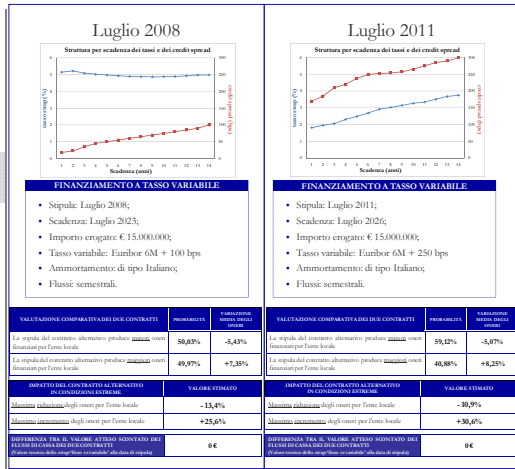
Luglio 2008

Struttura per scadenza dei tassi e dei credit spread

tasso swap (%)

credit spread (bps)

Scadenza (anni)

FINANZIAMENTO A TASSO VARIABILE

- Stipula: Luglio 2008;
- Scadenza: Luglio 2023;
- Importo erogato: € 15.000.000;
- Tasso variabile: Euribor 6M + 100 bps
- Ammortamento: di tipo Italiano;
- Flussi: semestrali.

| VALUTAZIONE COMPARATIVA DEI DUE CONTRATTI | PROBABILITÀ | VARIAZIONE MEDIA DEGLI ONERI |
|---|---|---|
| La stipula del contratto alternativo produce minori oneri finanziari per l'ente locale | 50,03% | -5,43% |
| La stipula del contratto alternativo produce maggiori oneri finanziari per l'ente locale | 49,97% | +7,35% |

| IMPATTO DEL CONTRATTO ALTERNATIVO IN CONDIZIONI ESTREME | VALORE STIMATO |
|---|---|
| Massima riduzione degli oneri per l'ente locale | - 13,4% |
| Massimo incremento degli oneri per l'ente locale | +25,6% |

| DIFFERENZA TRA IL VALORE ATTESO SCONTATO DEI FLUSSI DI CASSA DEI DUE CONTRATTI (Valore teorico dello swap "fisso vs variabile" alla data di stipula) | 0 € |
|---|---|

Luglio 2011

Struttura per scadenza dei tassi e dei credit spread

tasso swap (%)

credit spread (bps)

Scadenza (anni)

FINANZIAMENTO A TASSO VARIABILE

- Stipula: Luglio 2011;
- Scadenza: Luglio 2026;
- Importo erogato: € 15.000.000;
- Tasso variabile: Euribor 6M + 250 bps
- Ammortamento: di tipo Italiano;
- Flussi: semestrali.

| VALUTAZIONE COMPARATIVA DEI DUE CONTRATTI | PROBABILITÀ | VARIAZIONE MEDIA DEGLI ONERI |
|---|---|---|
| La stipula del contratto alternativo produce minori oneri finanziari per l'ente locale | 59,12% | -5,07% |
| La stipula del contratto alternativo produce maggiori oneri finanziari per l'ente locale | 40,88% | +8,25% |

| IMPATTO DEL CONTRATTO ALTERNATIVO IN CONDIZIONI ESTREME | VALORE STIMATO |
|---|---|
| Massima riduzione degli oneri per l'ente locale | - 10,9% |
| Massimo incremento degli oneri per l'ente locale | +30,6% |

| DIFFERENZA TRA IL VALORE ATTESO SCONTATO DEI FLUSSI DI CASSA DEI DUE CONTRATTI (Valore teorico dello swap "fisso vs variabile" alla data di stipula) | 0 € |
|---|---|